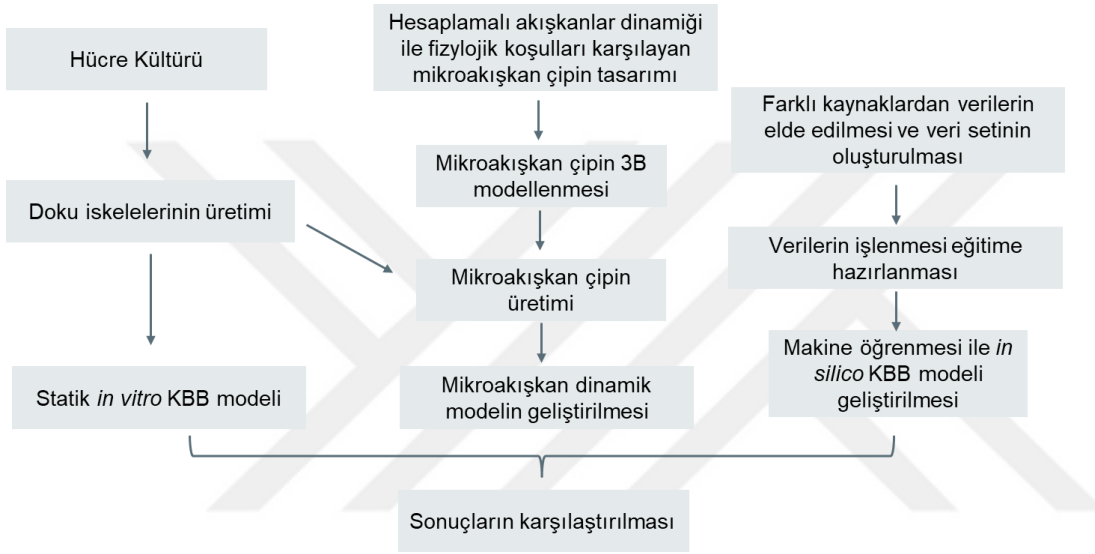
Hücre Kültürü

Doku iskelelerinin üretimi

Statik *in vitro* KBB modeli

Hesaplamalı akışkanlar dinamiği ile fizyolojik koşulları karşılayan mikroakışkan çipin tasarımı

Mikroakışkan çipin 3B modellenmesi

Mikroakışkan çipin üretimi

Mikroakışkan dinamik modelin geliştirilmesi

Farklı kaynaklardan verilerin elde edilmesi ve veri setinin oluşturulması

Verilerin işlenmesi eğitime hazırlanması

Makine öğrenmesi ile *in silico* KBB modeli geliştirilmesi

Sonuçların karşılaştırılması